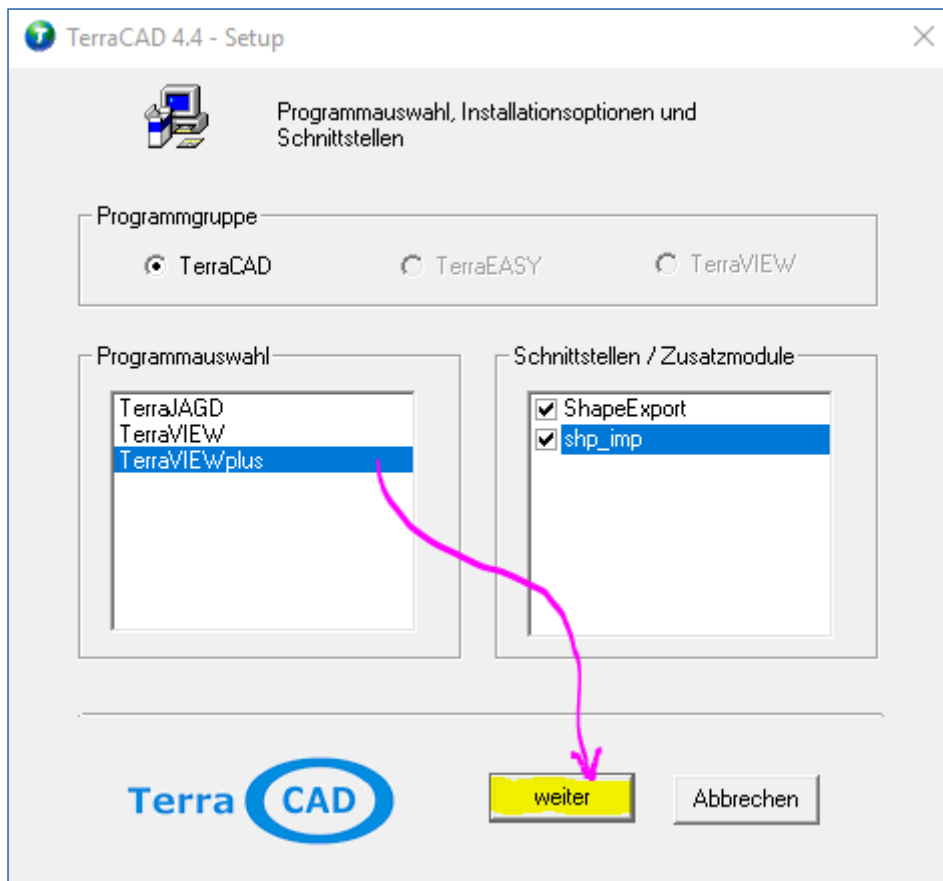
TerraCAD 4.4 - Setup

Programmauswahl, Installationsoptionen und Schnittstellen

Programmgruppe

TerraCAD

TerraEASY

TerraVIEW

Programmauswahl

TerraJAGD
TerraVIEW
TerraVIEWplus

Schnittstellen / Zusatzmodule

ShapeExport
shp_imp

Terra CAD

weiter

Abbrechen